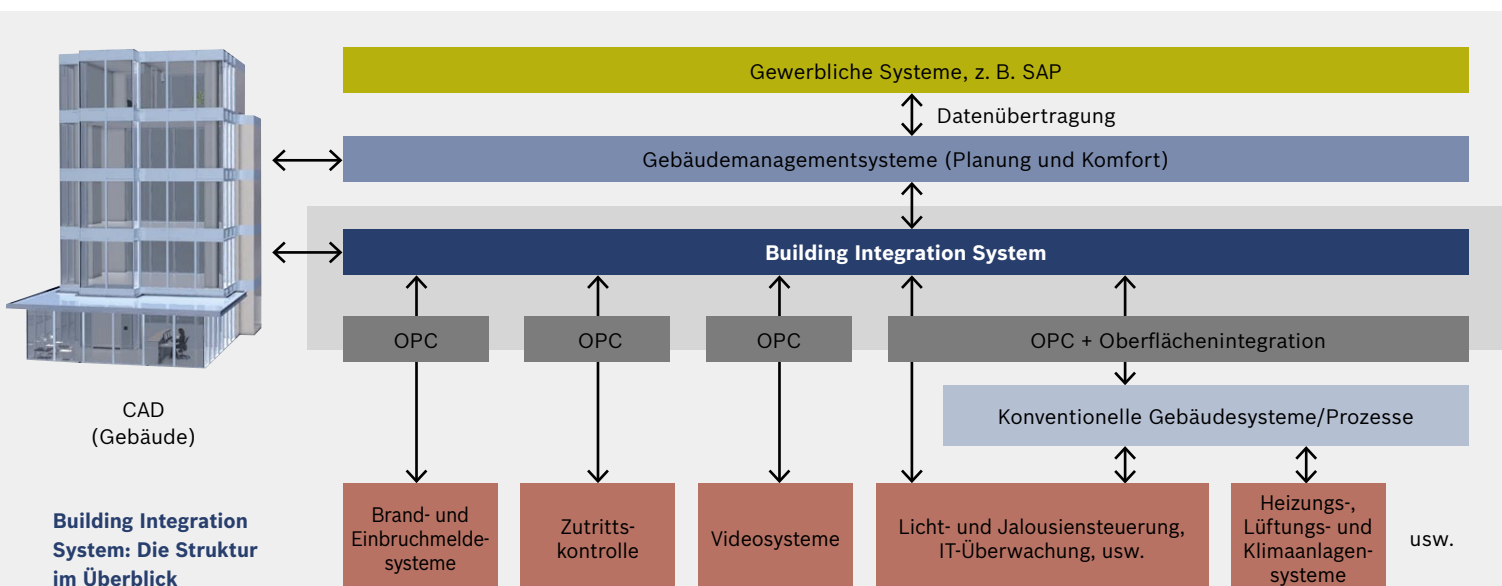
Gewerbliche Systeme, z. B. SAP

Datenübertragung

Gebäudemanagementsysteme (Planung und Komfort)

Building Integration System

OPC

OPC

OPC

OPC + Oberflächenintegration

Konventionelle Gebäudesysteme/Prozesse

CAD
(Gebäude)

Building Integration System: Die Struktur im Überblick

Brand- und Einbruchmeldesysteme

Zutrittskontrolle

Videosysteme

Licht- und Jalousiensteuerung, IT-Überwachung, usw.

Heizungs-, Lüftungs- und Klimaanlagensysteme

usw.